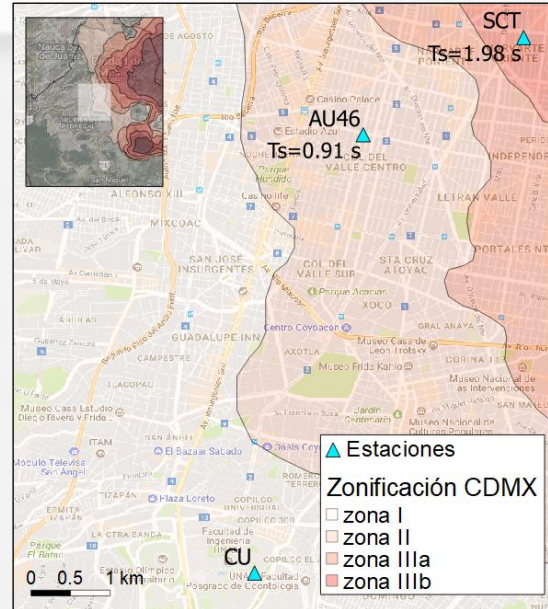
SCT
Ts=1.98 s
AU46
Ts=0.91 s
CU
Naucalpan de Juárez
DE AGOSTO
Casino Palace
Estadio Azul
COL DEL VALLE CENTRO
Parque Hundido
INDEPENDENCIA
ALFONSO XIII
Cascada
MIXCOAC
LETRAN VALLE
SAN JOSÉ INSURGENTES
PORTALES NTE
COL DEL VALLE SUR
STA CRUZ ATOYAC
Parque Acacias
XOCO
GUADALUPE INN
Centro Coyoacán
GRAL ANAYA
CAMPESTRE
AXOTLA
Museo Casa de León Trotsky
CORINA
Museo Frida Kahlo
FLORIDA
Museo Nacional de las Intervenciones
Museo Casa Estudio Diego Rivera y Frida
Jardín Centenario
SAN MATEO
SAN ÁNGEL
ITAM
El Bazaar Sábado
Oasis Coyoacán
Módulo Televisa San Ángel
TIZAPÁN
Plaza Loreto
Parque El Batán
COPILCO
Facultad de Ingeniería
Estadio Olímpico Universitario
Posgrado de Odontología
0 0.5 1 km
Estaciones
Zonificación CDMX
zona I
zona II
zona IIIa
zona IIIb